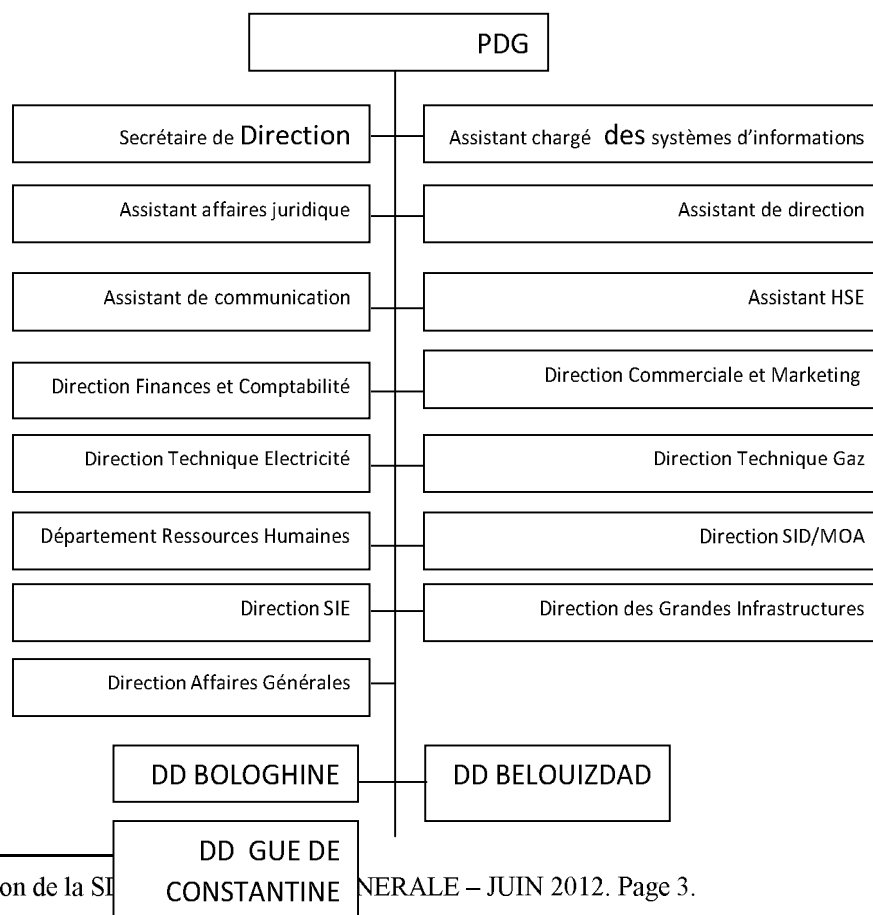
PDG

Secrétaire de Direction

Assistant chargé des systèmes d'informations

Assistant affaires juridique

Assistant de direction

Assistant de communication

Assistant HSE

Direction Finances et Comptabilité

Direction Commerciale et Marketing

Direction Technique Electricité

Direction Technique Gaz

Département Ressources Humaines

Direction SID/MOA

Direction SIE

Direction des Grandes Infrastructures

Direction Affaires Générales

DD BOLOGHINE

DD BELOUIZDAD

DD GUE DE CONSTANTINE

on de la SD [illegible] NERALE – JUIN 2012. Page 3.